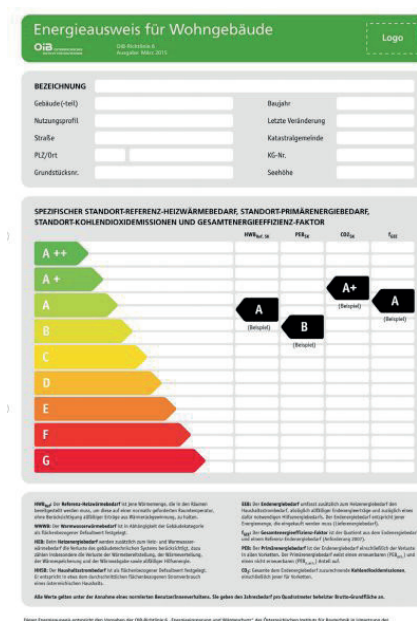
Energieausweis für Wohngebäude

Logo

OIB-Richtlinie 6
Ausgabe: März 2015

BEZEICHNUNG

Gebäude(-teil)

Baujahr

Nutzungsprofil

Letzte Veränderung

Straße

Katastralgemeinde

PLZ/Ort

KG-Nr.

Grundstücksnr.

Seehöhe

SPEZIFISCHER STANDORT-REFERENZ-HEIZWÄRMEBEDARF, STANDORT-PRIMÄRENERGIEBEDARF, STANDORT-KOHLENDIOXIDEMISSIONEN UND GESAMTENERGIEEFFIZIENZ-FAKTOR

$HWB_{Ref,SK}$

$PEB_{SK}$

$CO2_{SK}$

$f_{GEE}$

A ++

A +

A

B

C

D

E

F

G

A
(Beispiel)

B
(Beispiel)

A+
(Beispiel)

A
(Beispiel)

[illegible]

Alle Werte gelten unter der Annahme eines normierten Benutzerinnenverhaltens. Sie geben den Jahresbedarf pro Quadratmeter beheizter Brutto-Grundfläche an.

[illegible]